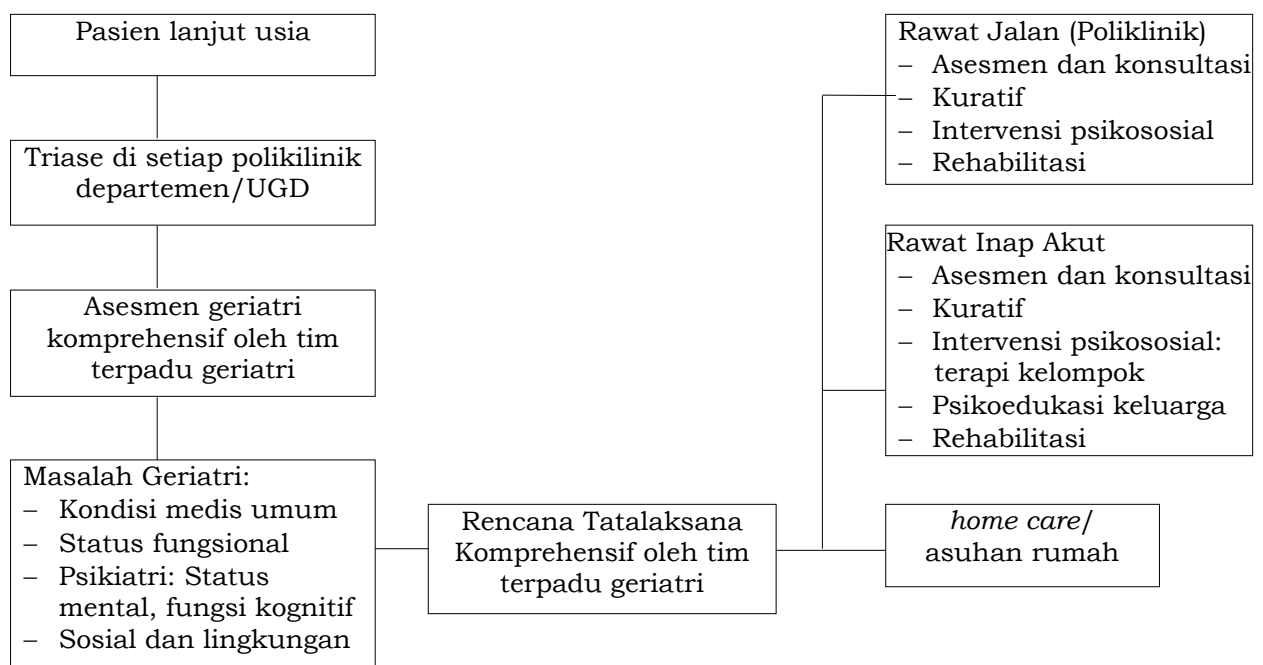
Pasien lanjut usia

Triase di setiap polikilinik departemen/UGD

Asesmen geriatri komprehensif oleh tim terpadu geriatri

Masalah Geriatri:
– Kondisi medis umum
– Status fungsional
– Psikiatri: Status mental, fungsi kognitif
– Sosial dan lingkungan

Rencana Tatalaksana Komprehensif oleh tim terpadu geriatri

Rawat Jalan (Poliklinik)
– Asesmen dan konsultasi
– Kuratif
– Intervensi psikososial
– Rehabilitasi

Rawat Inap Akut
– Asesmen dan konsultasi
– Kuratif
– Intervensi psikososial: terapi kelompok
– Psikoedukasi keluarga
– Rehabilitasi

home care/ asuhan rumah